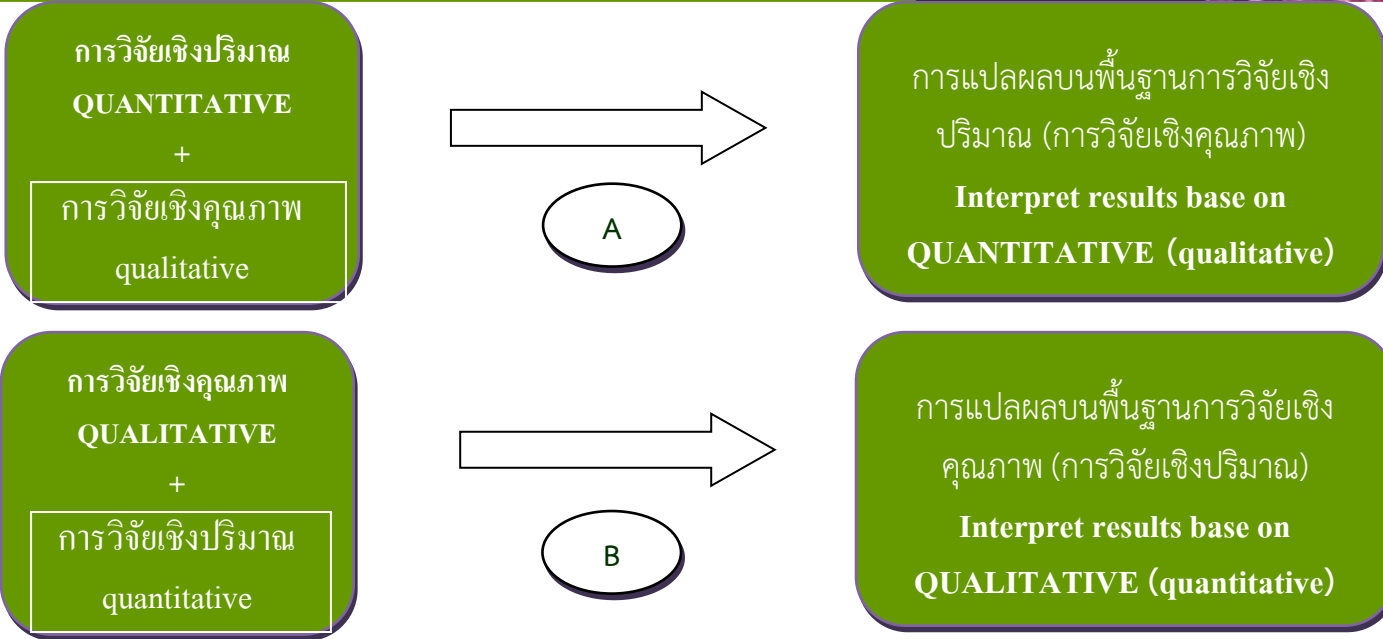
การวิจัยเชิงปริมาณ
QUANTITATIVE
+
การวิจัยเชิงคุณภาพ
qualitative

A

การแปลผลบนพื้นฐานการวิจัยเชิงปริมาณ (การวิจัยเชิงคุณภาพ)
Interpret results base on QUANTITATIVE (qualitative)

การวิจัยเชิงคุณภาพ
QUALITATIVE
+
การวิจัยเชิงปริมาณ
quantitative

B

การแปลผลบนพื้นฐานการวิจัยเชิงคุณภาพ (การวิจัยเชิงปริมาณ)
Interpret results base on QUALITATIVE (quantitative)